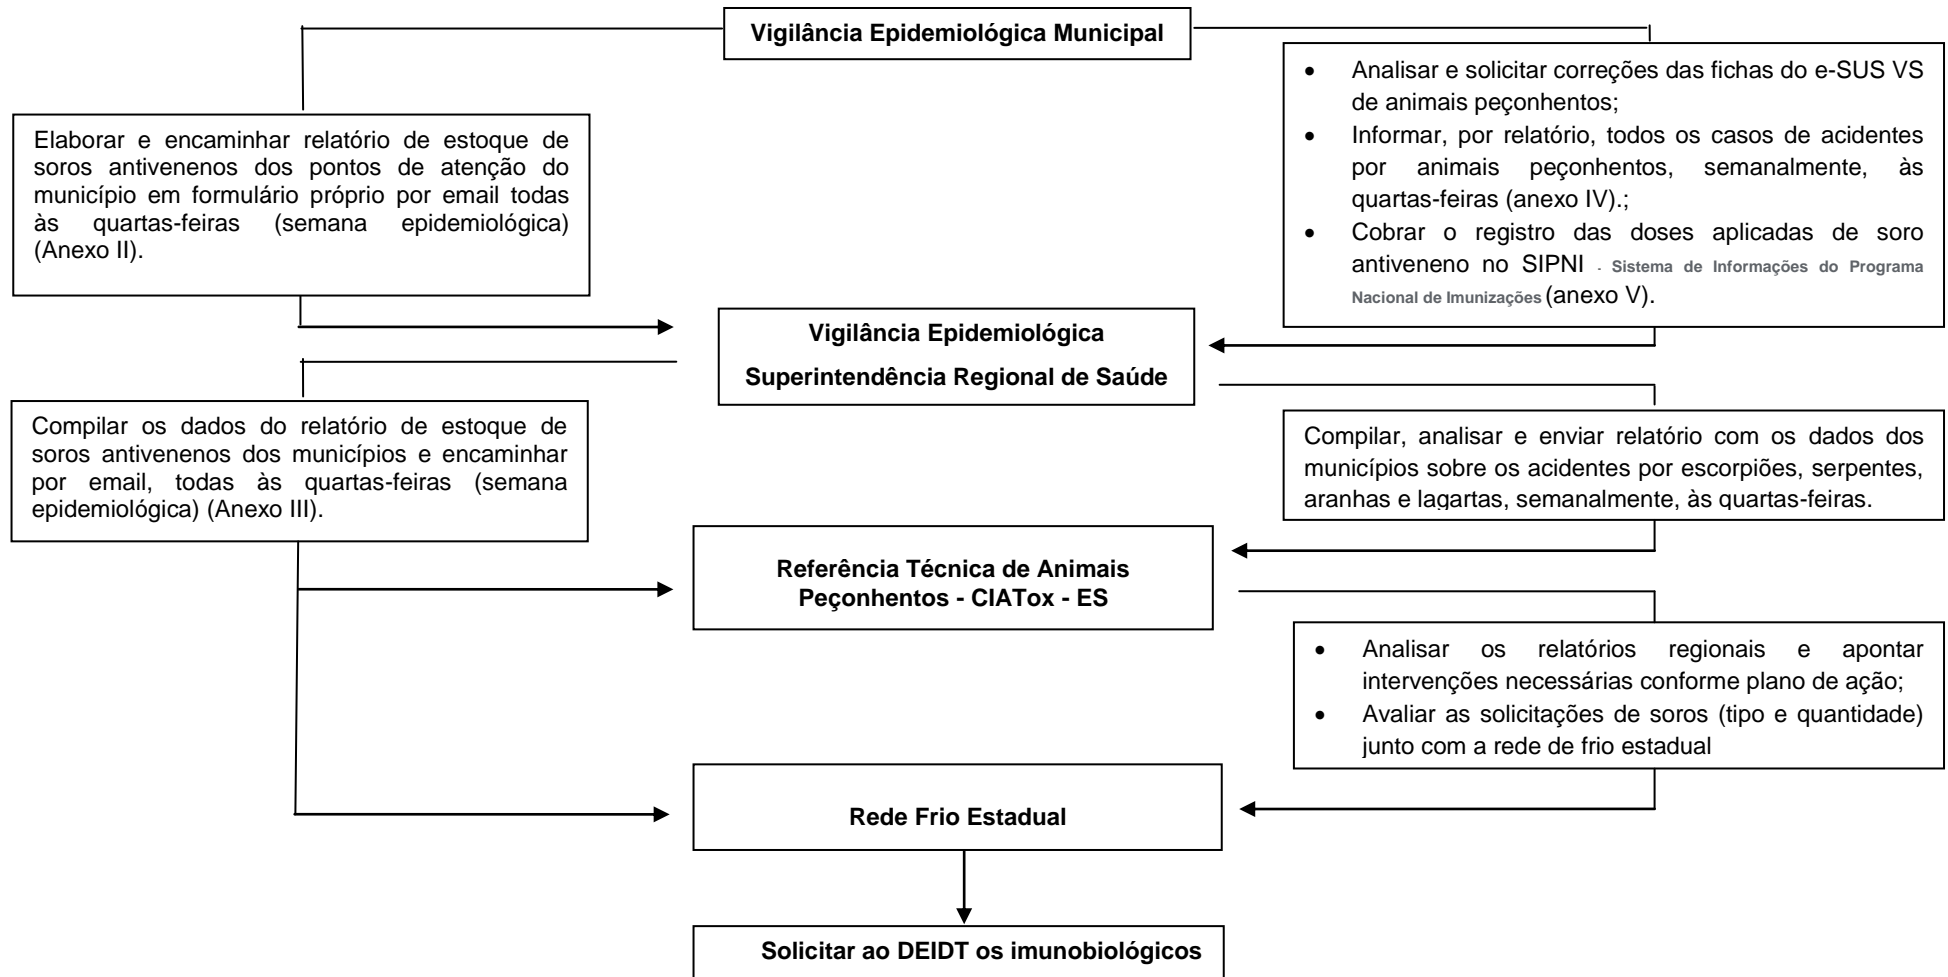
Vigilância Epidemiológica Municipal

- Analisar e solicitar correções das fichas do e-SUS VS de animais peçonhentos;
- Informar, por relatório, todos os casos de acidentes por animais peçonhentos, semanalmente, às quartas-feiras (anexo IV).;
- Cobrar o registro das doses aplicadas de soro antiveneno no SIPNI - Sistema de Informações do Programa Nacional de Imunizações (anexo V).

Elaborar e encaminhar relatório de estoque de soros antivenenos dos pontos de atenção do município em formulário próprio por email todas às quartas-feiras (semana epidemiológica) (Anexo II).

Vigilância Epidemiológica

Superintendência Regional de Saúde

Compilar os dados do relatório de estoque de soros antivenenos dos municípios e encaminhar por email, todas às quartas-feiras (semana epidemiológica) (Anexo III).

Compilar, analisar e enviar relatório com os dados dos municípios sobre os acidentes por escorpiões, serpentes, aranhas e lagartas, semanalmente, às quartas-feiras.

Referência Técnica de Animais Peçonhentos - CIATox - ES

- Analisar os relatórios regionais e apontar intervenções necessárias conforme plano de ação;
- Avaliar as solicitações de soros (tipo e quantidade) junto com a rede de frio estadual

Rede Frio Estadual

Solicitar ao DEIDT os imunobiológicos